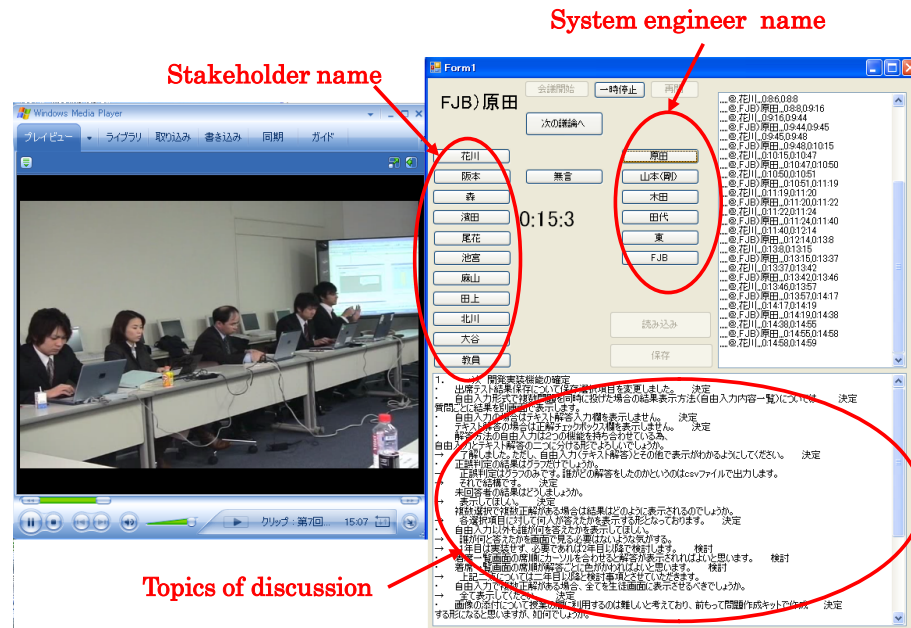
System engineer name

Stakeholder name

Windows Media Player

プレイビュー ライブラリ 取り込み 書き込み 同期 ガイド

クリップ - 第7回... 15:07

Form1

会議開始 一時停止 再開

FJB）原田

次の議論へ

花川
阪本
森
濱田
尾花
池宮
藤山
田上
北川
大谷
教員

無言

0:15:3

原田
山本(剛)
木田
田代
東
FJB

読み込み

保存

...@,花川,,0:8:6,0:8:8
...@,FJB)原田,,0:8:8,0:9:16
...@,花川,,0:9:16,0:9:44
...@,FJB)原田,,0:9:44,0:9:45
...@,花川,,0:9:45,0:9:48
...@,FJB)原田,,0:9:48,0:10:15
...@,花川,,0:10:15,0:10:47
...@,FJB)原田,,0:10:47,0:10:50
...@,花川,,0:10:50,0:10:51
...@,FJB)原田,,0:10:51,0:11:19
...@,花川,,0:11:19,0:11:20
...@,FJB)原田,,0:11:20,0:11:22
...@,花川,,0:11:22,0:11:24
...@,FJB)原田,,0:11:24,0:11:40
...@,花川,,0:11:40,0:12:14
...@,FJB)原田,,0:12:14,0:13:8
...@,花川,,0:13:8,0:13:15
...@,FJB)原田,,0:13:15,0:13:37
...@,花川,,0:13:37,0:13:42
...@,FJB)原田,,0:13:42,0:13:46
...@,花川,,0:13:46,0:13:57
...@,FJB)原田,,0:13:57,0:14:17
...@,花川,,0:14:17,0:14:19
...@,FJB)原田,,0:14:19,0:14:38
...@,花川,,0:14:38,0:14:55
...@,FJB)原田,,0:14:55,0:14:58
...@,花川,,0:14:58,0:14:59

1. 開発実装機能の確定
・ 出席テスト結果表示について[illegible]を変更しました。 決定
・ 自由入力形式で複数問題を同時に投げた場合の結果表示方法(自由入力内容一覧)については 決定
質問ごとに結果を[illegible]表示します。
・ 自由入力の場合はテキスト解答入力欄を表示しません。 決定
・ テキスト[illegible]の場合は正解チェックボックス欄を表示しません。 決定
・ 解答方法の自由入力は2つの機能を持ち合わせている。
自由入力とテキスト解答の二つに分ける形でよろしいでしょうか。
→ 了解しました。ただし、自由入力(テキスト解答)とその他で表示がわかるようにしてください。 決定
・ 正誤判定の結果はグラフだけでしょうか。
・ 正誤判定はグラフのみです。誰がどの解答をしたのかというのはcsvファイルで出力します。
→ それで結構です。 決定
・ 未回答者の結果はどうしましょうか。
→ 表示してほしい。 決定
・ 複数選択で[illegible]解答がある場合は結果はどのように表示されるのでしょうか。
・ 各選択項目に対して何人が答えたかを表示する形となっております。 決定
・ 自由入力以外も誰が何を答えたかを表示してほしい。
→ 誰が何に答えたかを画面で見る必要はないような気がする。
→ 1年目は実装せず、必要であれば2年目以降で検討します。 検討
・ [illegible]画面の魔潮にカーソルを合わせると解答が表示されればよいと思います。 検討
・ 著席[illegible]画面の魔潮が解答ごとに色がかわればよいと思います。 検討
→ 上記については一年目以降と検討事項とさせていただきます。
・ 自由入力で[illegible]解答がある場合、全てを生徒画面に表示させるべきでしょうか。
→ 全て表示してください。 決定
・ 画像の添付について授業の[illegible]に利用するのは難しいと考えており、前もって問題作成キットで作成 決定
する形になると思いますが、如何でしょうか。

Topics of discussion